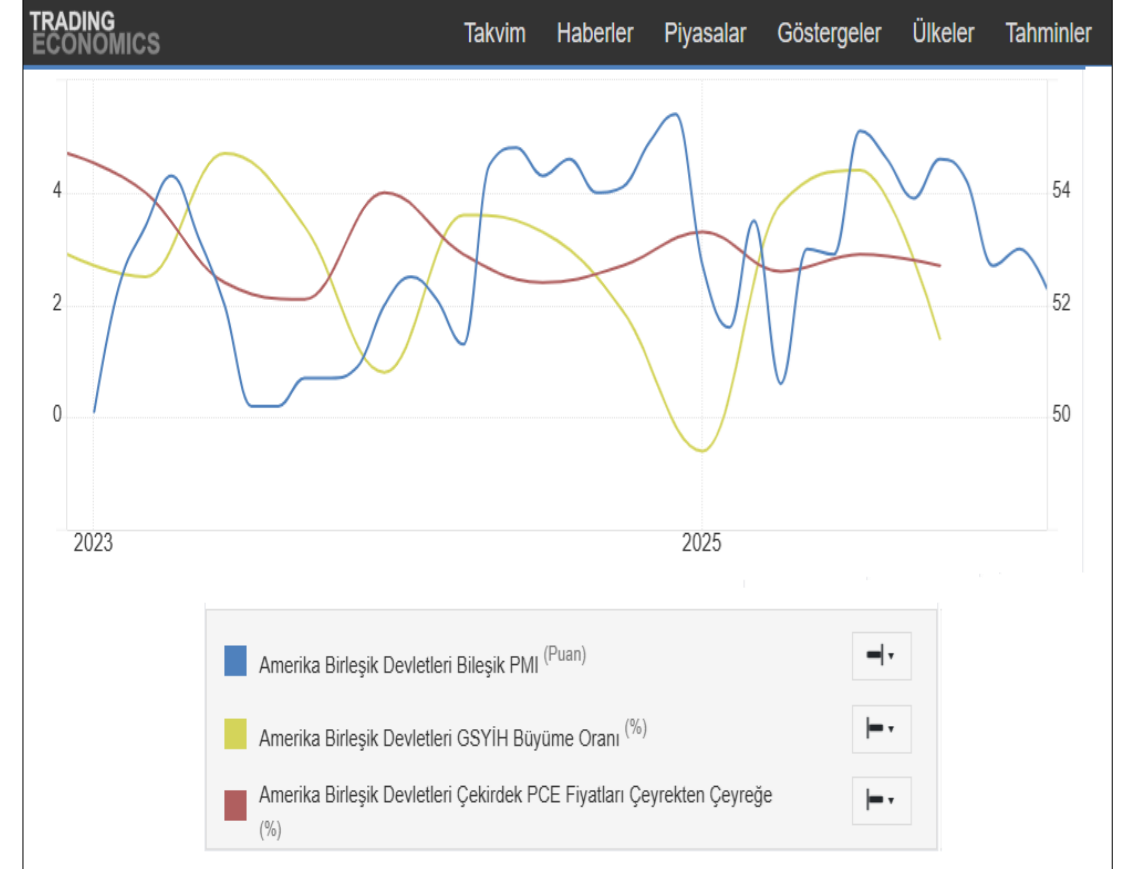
TRADING ECONOMICS

Takvim Haberler Piyasalar Göstergeler Ülkeler Tahminler

4
2
0

54
52
50

2023
2025

Amerika Birleşik Devletleri Bileşik PMI (Puan)

Amerika Birleşik Devletleri GSYİH Büyüme Oranı (%)

Amerika Birleşik Devletleri Çekirdek PCE Fiyatları Çeyrekten Çeyreğe (%)